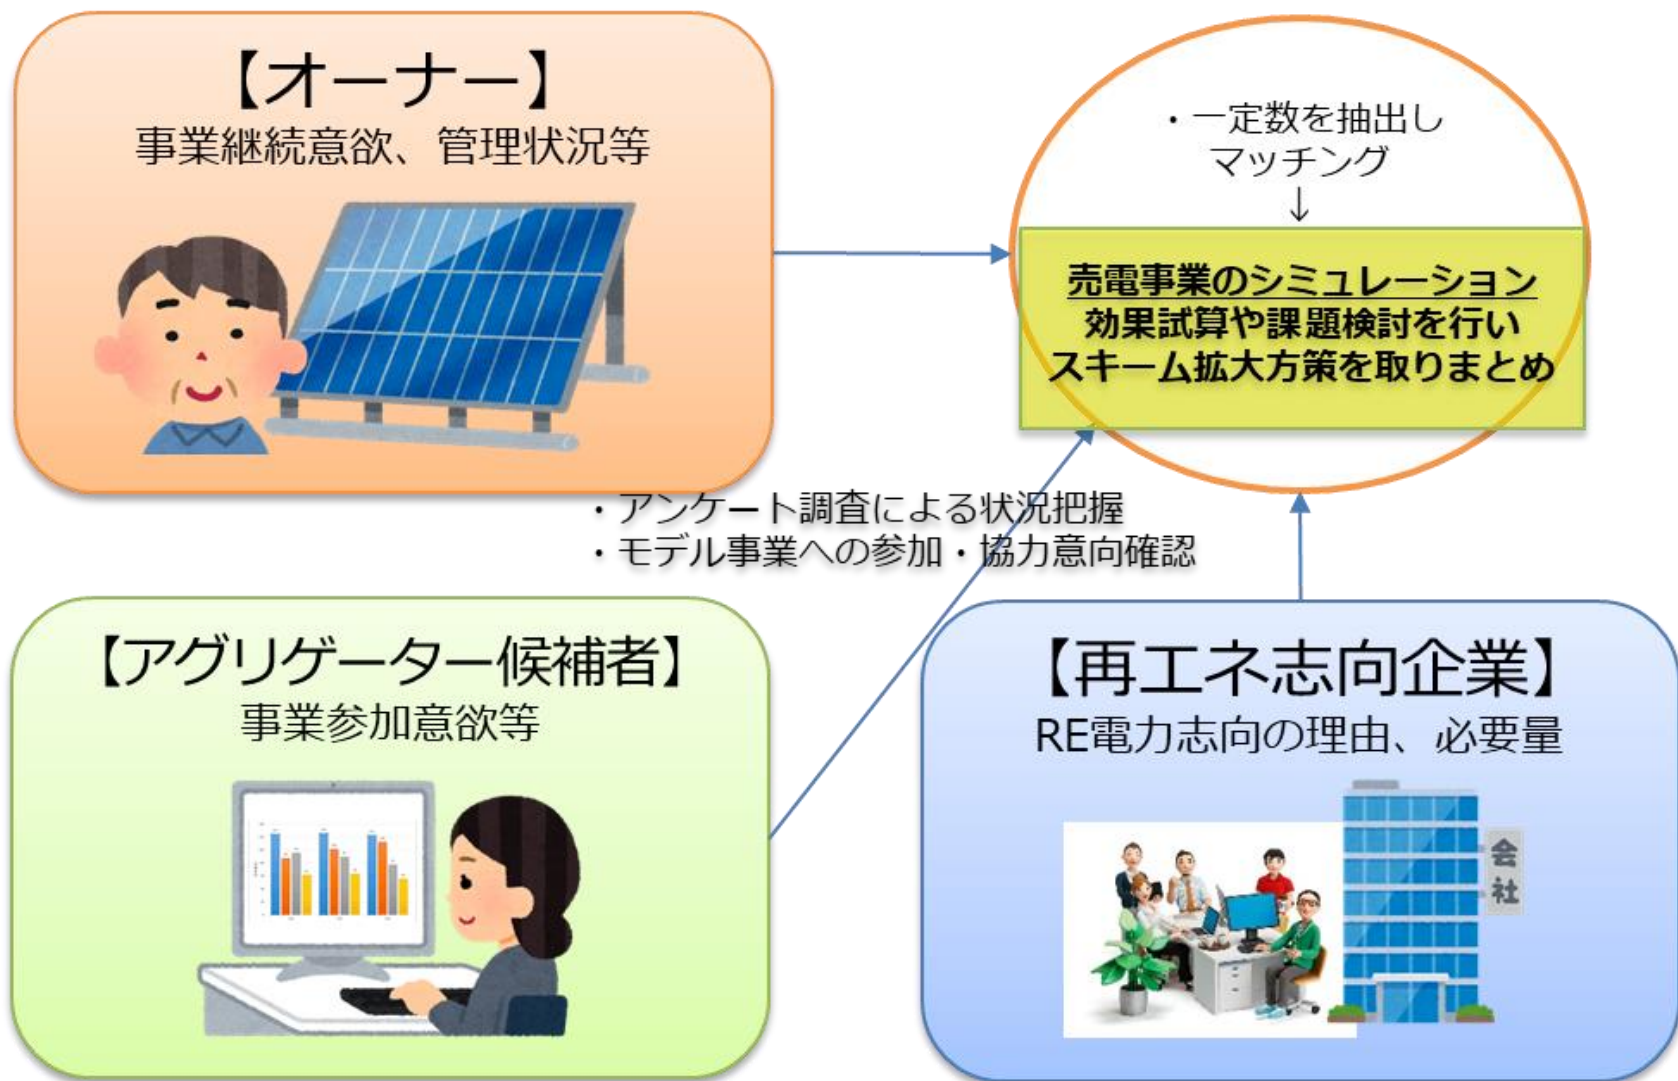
【オーナー】
事業継続意欲、管理状況等

・一定数を抽出し
マッチング
↓

売電事業のシミュレーション
効果試算や課題検討を行い
スキーム拡大方策を取りまとめ

・アンケート調査による状況把握
・モデル事業への参加・協力意向確認

【アグリゲーター候補者】
事業参加意欲等

【再エネ志向企業】
RE電力志向の理由、必要量

会社